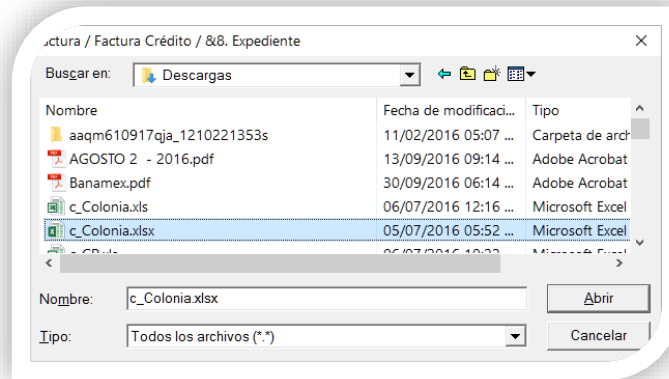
ctura / Factura Crédito / &8. Expediente

Buscar en: Descargas

| Nombre | Fecha de modificaci... | Tipo |
|---|---|---|
| aaqm610917qja_1210221353s | 11/02/2016 05:07 ... | Carpeta de arch |
| AGOSTO 2 - 2016.pdf | 13/09/2016 09:14 ... | Adobe Acrobat |
| Banamex.pdf | 30/09/2016 06:14 ... | Adobe Acrobat |
| c_Colonia.xls | 06/07/2016 12:16 ... | Microsoft Excel |
| c_Colonia.xlsx | 05/07/2016 05:52 ... | Microsoft Excel |
| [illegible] | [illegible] | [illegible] |

Nombre: c_Colonia.xlsx
Abrir
Tipo: Todos los archivos (*.*)
Cancelar